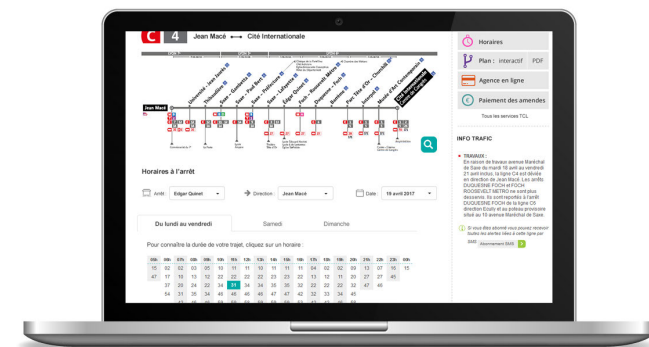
C 4 Jean Macé ⟷ Cité Internationale

Jean Macé

Université - Jean Jaurès

Thibaudière

Saxe - Gambetta

Saxe - Paul Bert

Saxe - Préfecture

Saxe - Lafayette

Edgar Quinet

Foch - Roosevelt Métro

Duquesne - Foch

Brotteaux

Parc Tête d'Or - Churchill

Musée d'Art Contemporain

Cité Internationale Centre de Congrès

Horaires à l'arrêt

Arrêt : Edgar Quinet

Direction : Jean Macé

Date : 18 avril 2017

Du lundi au vendredi

Samedi

Dimanche

Pour connaître la durée de votre trajet, cliquez sur un horaire :

| 05h | 06h | 07h | 08h | 09h | 10h | 11h | 12h | 13h | 14h | 15h | 16h | 17h | 18h | 19h | 20h | 21h | 22h | 23h | 00h |
|---|---|---|---|---|---|---|---|---|---|---|---|---|---|---|---|---|---|---|---|
| 15 | 02 | 02 | 03 | 03 | 13 | 11 | 11 | 10 | 11 | 11 | 04 | 02 | 02 | 03 | 13 | 07 | 17 | 15 | |
| 47 | 17 | 15 | 15 | 17 | 28 | 26 | 22 | 22 | 23 | 23 | 20 | 11 | 12 | 11 | 20 | 27 | 47 | | |
| | 37 | 28 | 24 | 22 | 34 | 31 | 34 | 34 | 35 | 35 | 32 | 22 | 22 | 22 | 32 | 47 | | | |
| | 54 | 31 | 35 | 34 | 46 | 46 | 46 | 47 | 47 | 42 | 32 | 33 | 34 | 45 | | | | | |

Horaires

Plan : interactif PDF

Agence en ligne

Paiement des amendes

Tous les services TCL

INFO TRAFIC

TRAVAUX :
En raison de travaux avenue Maréchal de Saxe du mardi 18 avril au vendredi 21 avril inclus, la ligne C4 est déviée en direction de Jean Macé. Les arrêts DUQUESNE FOCH et FOCH ROOSEVELT METRO ne sont plus desservis. Ils sont reportés à l'arrêt DUQUESNE FOCH de la ligne C9 direction Écully et au poteau provisoire situé au 16 avenue Maréchal de Saxe.

Si vous êtes abonné vous pouvez recevoir toutes les alertes liées à cette ligne par SMS.

Abonnement SMS